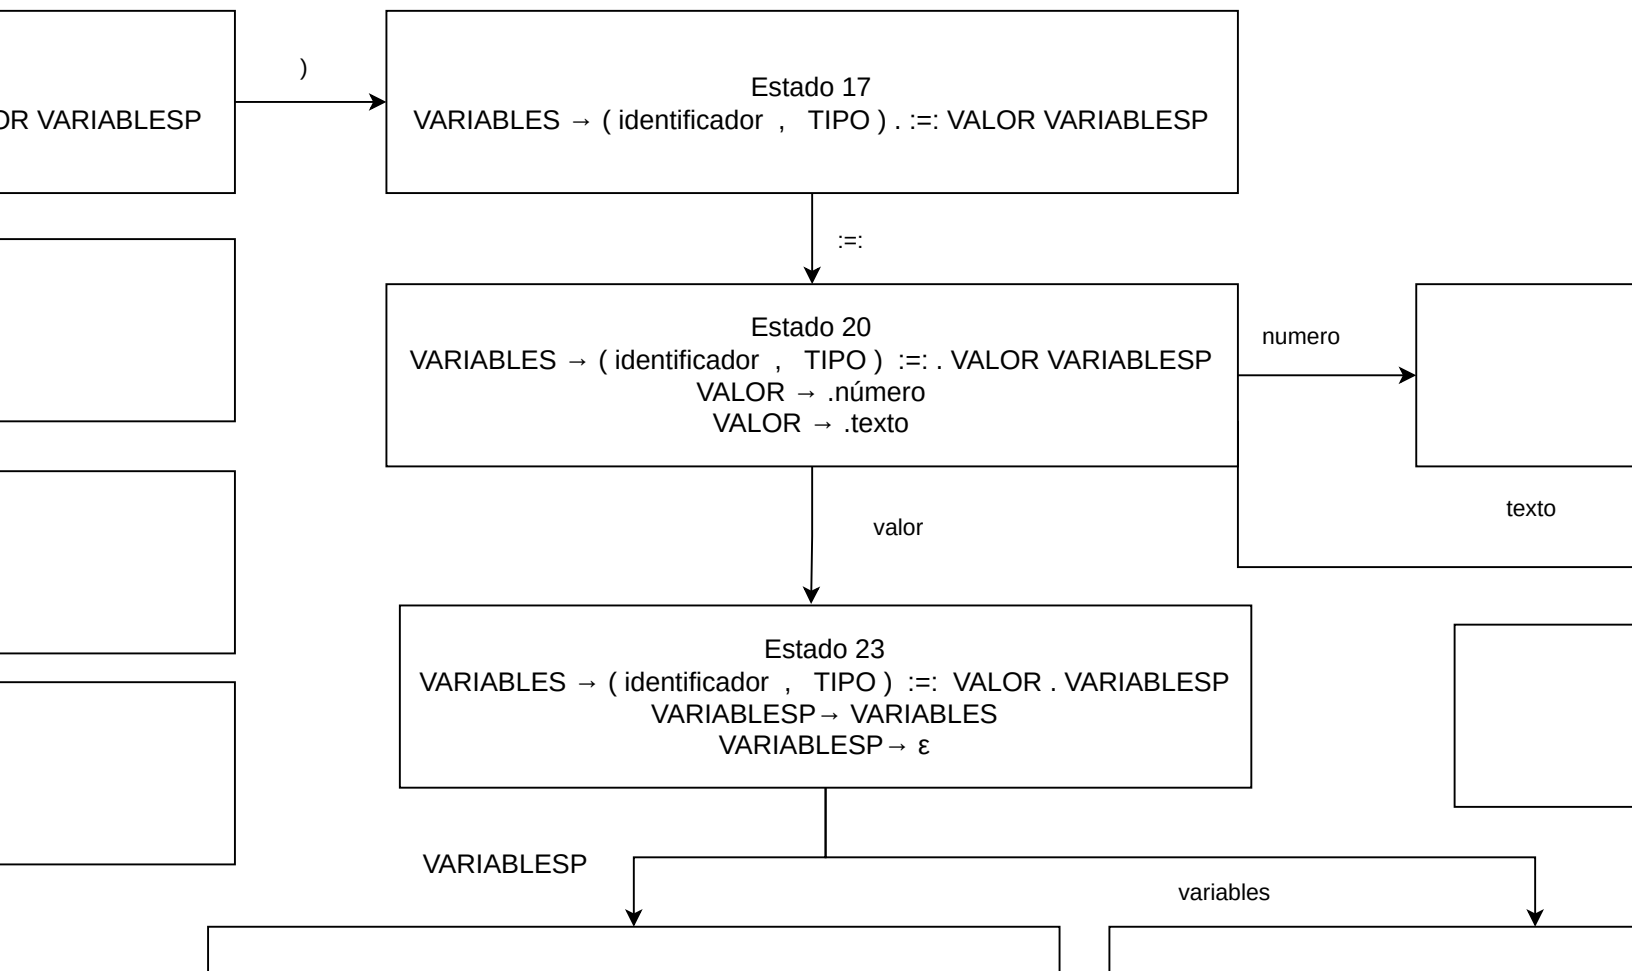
OR VARIABLESP

)

Estado 17
VARIABLES → ( identificador , TIPO ) . :=: VALOR VARIABLESP

:=:

Estado 20
VARIABLES → ( identificador , TIPO ) :=: . VALOR VARIABLESP
VALOR → .número
VALOR → .texto

numero

texto

valor

Estado 23
VARIABLES → ( identificador , TIPO ) :=: VALOR . VARIABLESP
VARIABLESP→ VARIABLES
VARIABLESP→ ε

VARIABLESP

variables